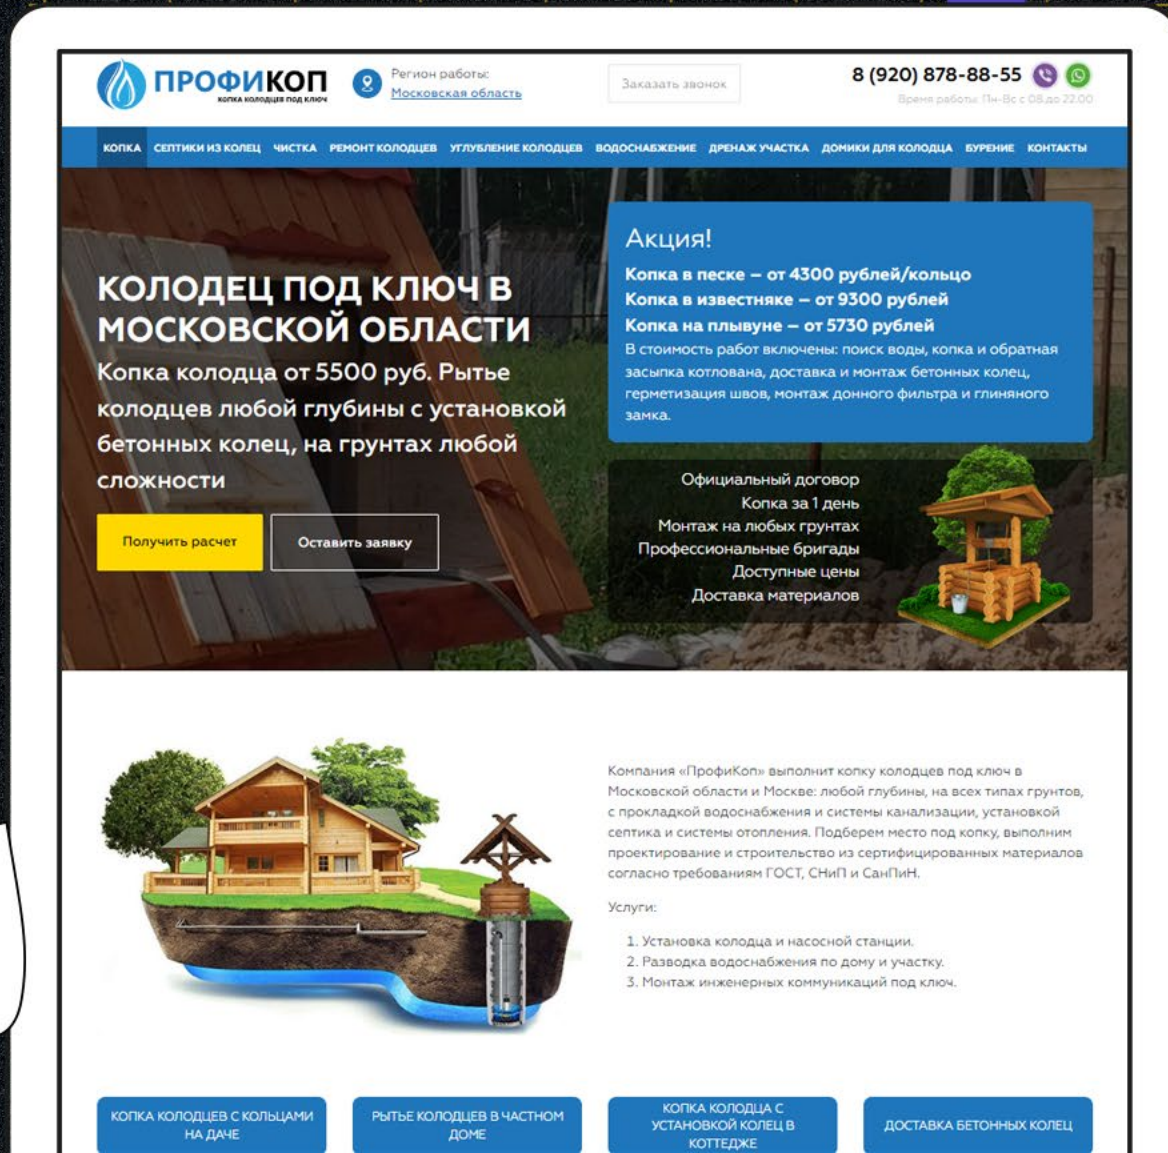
ПРОФИКОП
копка колодцев под ключ

Регион работы:
Московская область

Заказать звонок

8 (920) 878-88-55
Время работы: Пн-Вс с 08 до 22:00

КОПКА СЕПТИКИ ИЗ КОЛЕЦ ЧИСТКА РЕМОНТ КОЛОДЦЕВ УГЛУБЛЕНИЕ КОЛОДЦЕВ ВОДОСНАБЖЕНИЕ ДРЕНАЖ УЧАСТКА ДОМИКИ ДЛЯ КОЛОДЦА БУРЕНИЕ КОНТАКТЫ

КОЛОДЕЦ ПОД КЛЮЧ В МОСКОВСКОЙ ОБЛАСТИ

Копка колодца от 5500 руб. Рытье колодцев любой глубины с установкой бетонных колец, на грунтах любой сложности

Получить расчет

Оставить заявку

Акция!
Копка в песке – от 4300 рублей/кольцо
Копка в известняке – от 9300 рублей
Копка на плывуне – от 5730 рублей
В стоимость работ включены: поиск воды, копка и обратная засыпка котлована, доставка и монтаж бетонных колец, герметизация швов, монтаж донного фильтра и глиняного замка.

Официальный договор
Копка за 1 день
Монтаж на любых грунтах
Профессиональные бригады
Доступные цены
Доставка материалов

Компания «ПрофиКоп» выполнит копку колодцев под ключ в Московской области и Москве: любой глубины, на всех типах грунтов, с прокладкой водоснабжения и системы канализации, установкой септика и системы отопления. Подберем место под копку, выполним проектирование и строительство из сертифицированных материалов согласно требованиям ГОСТ, СНиП и СанПиН.

Услуги:

1. Установка колодца и насосной станции.
2. Разводка водоснабжения по дому и участку.
3. Монтаж инженерных коммуникаций под ключ.

КОПКА КОЛОДЦЕВ С КОЛЬЦАМИ НА ДАЧЕ

РЫТЬЕ КОЛОДЦЕВ В ЧАСТНОМ ДОМЕ

КОПКА КОЛОДЦА С УСТАНОВКОЙ КОЛЕЦ В КОТТЕДЖЕ

ДОСТАВКА БЕТОННЫХ КОЛЕЦ